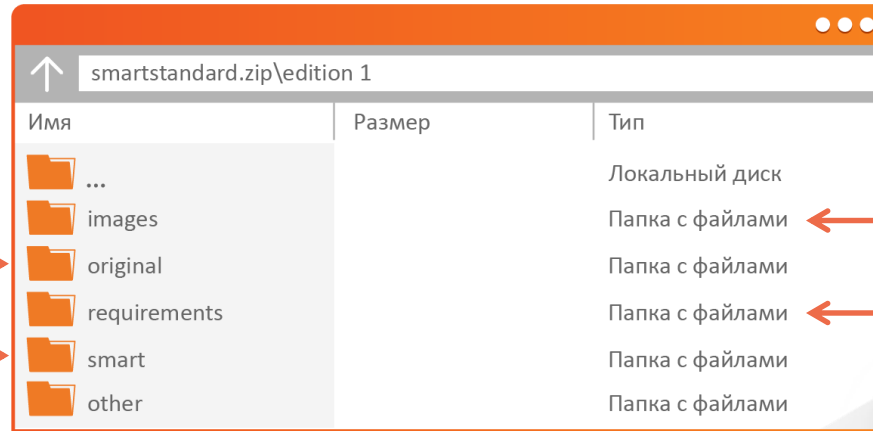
smartstandard.zip\edition 1

| Имя | Размер | Тип |
|---|---|---|
| ... | | Локальный диск |
| images | | Папка с файлами |
| original | | Папка с файлами |
| requirements | | Папка с файлами |
| smart | | Папка с файлами |
| other | | Папка с файлами |